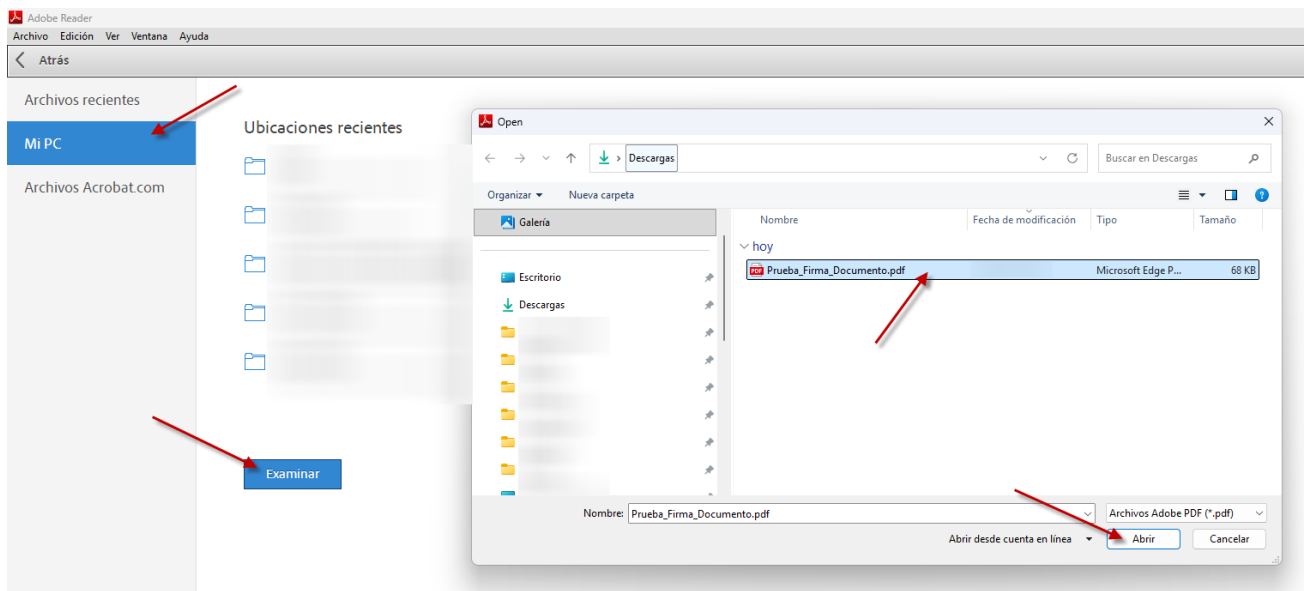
Adobe Reader
Archivo Edición Ver Ventana Ayuda
Atrás

Archivos recientes
Mi PC
Archivos Acrobat.com

Ubicaciones recientes

Examinar

Open
Descargas
Buscar en Descargas
Organizar ▾ Nueva carpeta
Galería
Escritorio
Descargas

| Nombre | Fecha de modificación | Tipo | Tamaño |
|---|---|---|---|
| hoy | | | |
| Prueba_Firma_Documento.pdf | | Microsoft Edge P... | 68 KB |

Nombre: Prueba_Firma_Documento.pdf
Archivos Adobe PDF (*.pdf)
Abrir desde cuenta en línea
Abrir
Cancelar